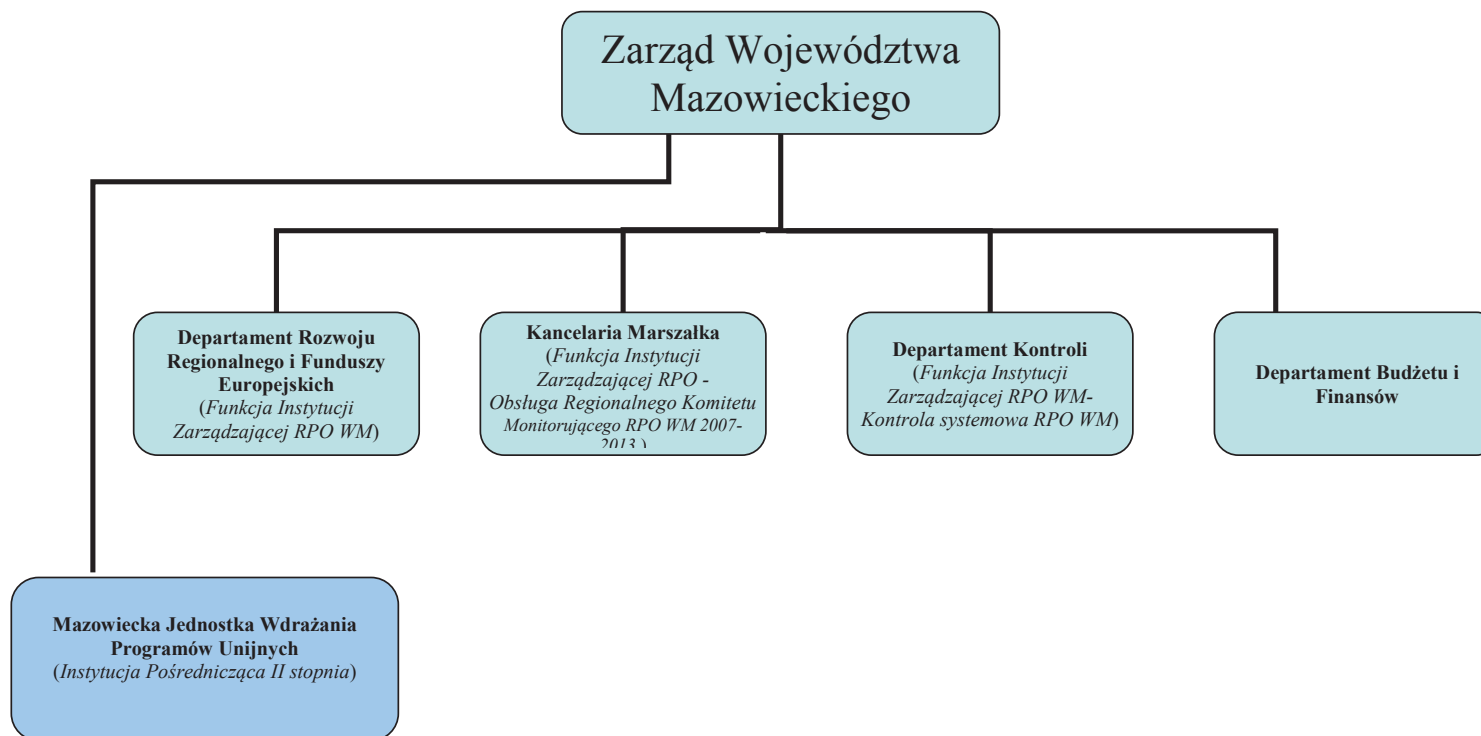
Zarząd Województwa Mazowieckiego

Departament Rozwoju Regionalnego i Funduszy Europejskich
(*Funkcja Instytucji Zarządzającej RPO WM*)

Kancelaria Marszałka
(*Funkcja Instytucji Zarządzającej RPO - Obsługa Regionalnego Komitetu Monitorującego RPO WM 2007-2013* )

Departament Kontroli
(*Funkcja Instytucji Zarządzającej RPO WM- Kontrola systemowa RPO WM*)

Departament Budżetu i Finansów

Mazowiecka Jednostka Wdrażania Programów Unijnych
(*Instytucja Pośrednicząca II stopnia*)